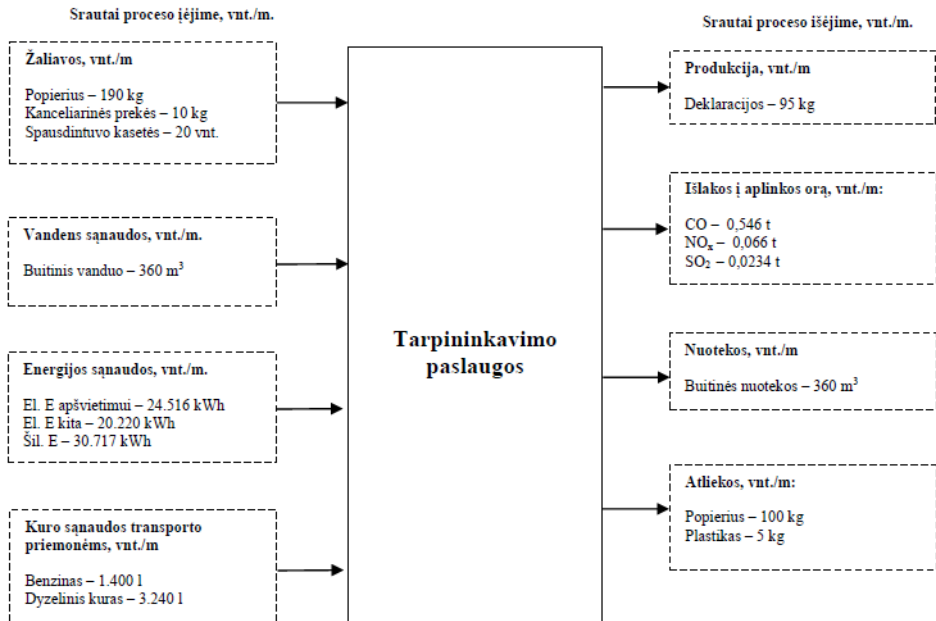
Srautai proceso įėjime, vnt./m.

Žaliavos, vnt./m

Popierius – 190 kg
Kanceliarinės prekės – 10 kg
Spausdintuvo kasetės – 20 vnt.

Vandens sąnaudos, vnt./m.

Buitinis vanduo – 360 m$^3$

Energijos sąnaudos, vnt./m.

El. E apšvietimui – 24.516 kWh
El. E kita – 20.220 kWh
Šil. E – 30.717 kWh

Kuro sąnaudos transporto priemonėms, vnt./m

Benzinas – 1.400 l
Dyzelinis kuras – 3.240 l

Tarpininkavimo paslaugos

Srautai proceso išėjime, vnt./m.

Produkcija, vnt./m

Deklaracijos – 95 kg

Išlakos į aplinkos orą, vnt./m:

CO – 0,546 t
$NO_x$ – 0,066 t
$SO_2$ – 0,0234 t

Nuotekos, vnt./m

Buitinės nuotekos – 360 m$^3$

Atliekos, vnt./m:

Popierius – 100 kg
Plastikas – 5 kg